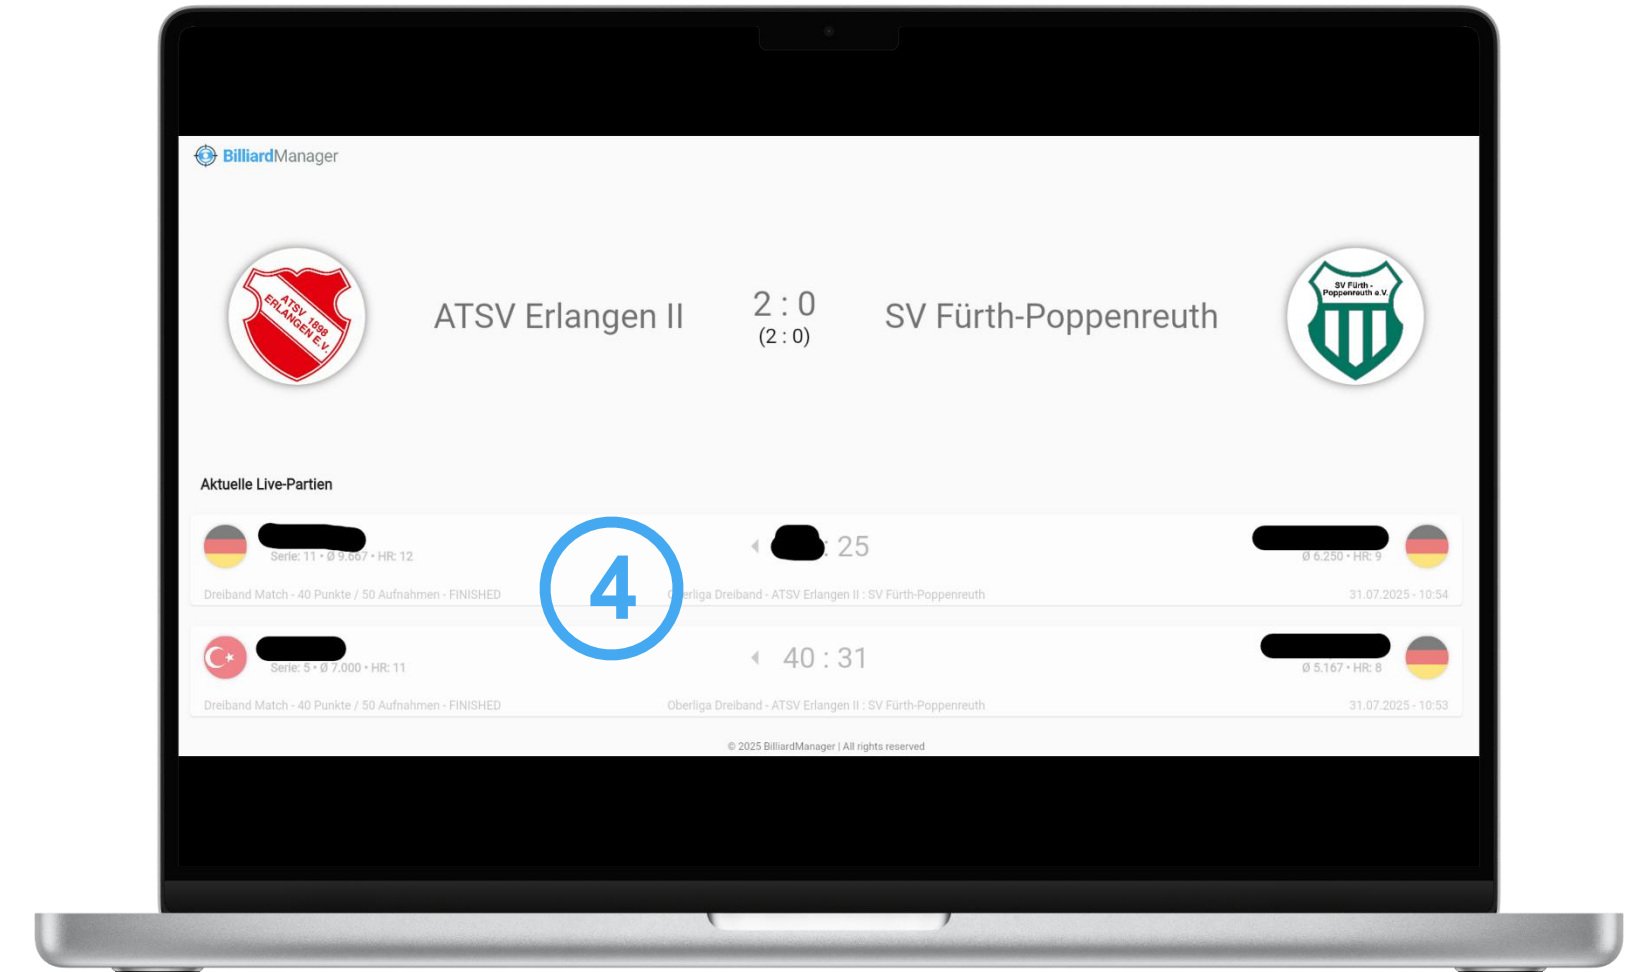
BilliardManager

ATSV 1898 ERLANGEN E.V.

ATSV Erlangen II

2 : 0
(2 : 0)

SV Fürth-Poppenreuth

SV Fürth - Poppenreuth e.V.

Aktuelle Live-Partien

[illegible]
Serie: 11 • Ø 9.667 • HR: 12

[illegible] : 25

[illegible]
Ø 6.250 • HR: 9

Dreiband Match - 40 Punkte / 50 Aufnahmen - FINISHED

4

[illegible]erliga Dreiband - ATSV Erlangen II : SV Fürth-Poppenreuth

31.07.2025 - 10:54

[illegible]
Serie: 5 • Ø 7.000 • HR: 11

40 : 31

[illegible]
Ø 5.167 • HR: 8

Dreiband Match - 40 Punkte / 50 Aufnahmen - FINISHED

Oberliga Dreiband - ATSV Erlangen II : SV Fürth-Poppenreuth

31.07.2025 - 10:53

© 2025 BilliardManager | All rights reserved